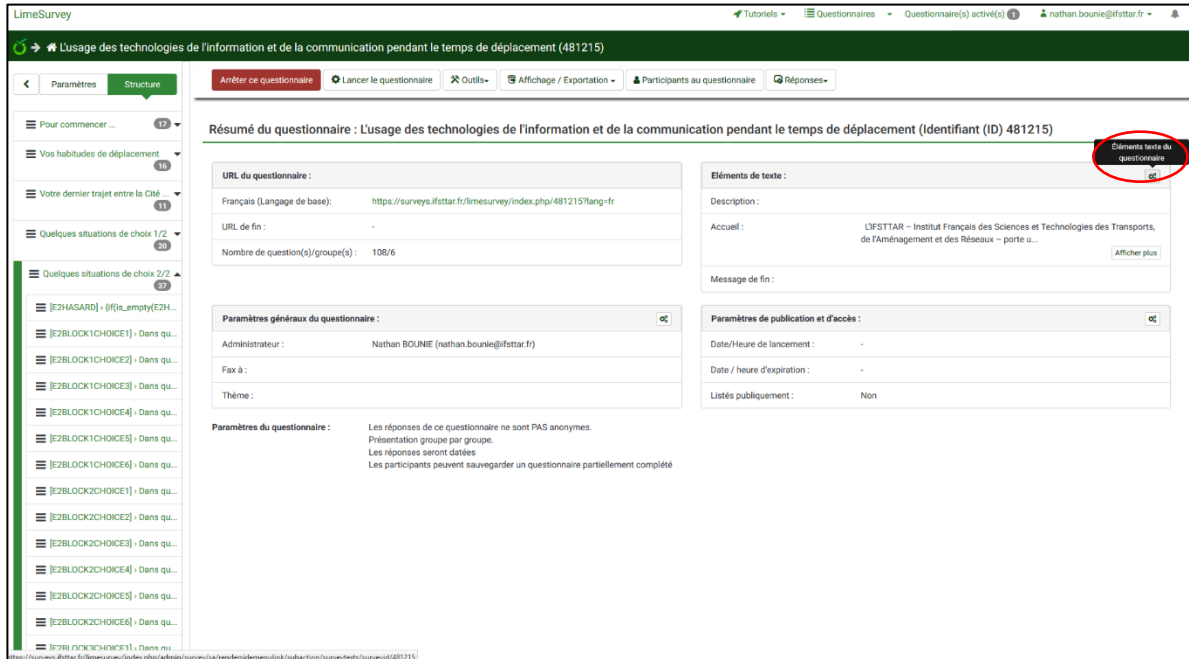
LimeSurvey

Tutoriels Questionnaires Questionnaire(s) activé(s) 1 nathan.bounie@ifsttar.fr

L'usage des technologies de l'information et de la communication pendant le temps de déplacement (481215)

Paramètres Structure

Pour commencer ... 17

Vos habitudes de déplacement 16

Votre dernier trajet entre la Cité ... 11

Quelques situations de choix 1/2 20

Quelques situations de choix 2/2 37

[E2HASARD] › (if(is_empty(E2H...

[E2BLOCK1CHOICE1] › Dans qu...

[E2BLOCK1CHOICE2] › Dans qu...

[E2BLOCK1CHOICE3] › Dans qu...

[E2BLOCK1CHOICE4] › Dans qu...

[E2BLOCK1CHOICE5] › Dans qu...

[E2BLOCK1CHOICE6] › Dans qu...

[E2BLOCK2CHOICE1] › Dans qu...

[E2BLOCK2CHOICE2] › Dans qu...

[E2BLOCK2CHOICE3] › Dans qu...

[E2BLOCK2CHOICE4] › Dans qu...

[E2BLOCK2CHOICE5] › Dans qu...

[E2BLOCK2CHOICE6] › Dans qu...

[E2BLOCK3CHOICE1] › Dans qu...

Arrêter ce questionnaire Lancer le questionnaire Outils Affichage / Exportation Participants au questionnaire Réponses

Résumé du questionnaire : L'usage des technologies de l'information et de la communication pendant le temps de déplacement (Identifiant (ID) 481215)

Éléments texte du questionnaire

| URL du questionnaire : | |
|---|---|
| Français (Langage de base): | https://surveys.ifsttar.fr/limesurvey/index.php/481215?lang=fr |
| URL de fin : | - |
| Nombre de question(s)/groupe(s) : | 108/6 |

| Eléments de texte : | |
|---|---|
| Description : | |
| Accueil : | L'IFSTTAR – Institut Français des Sciences et Technologies des Transports, de l'Aménagement et des Réseaux – porte u... Afficher plus |
| Message de fin : | |

| Paramètres généraux du questionnaire : | |
|---|---|
| Administrateur : | Nathan BOUNIE (nathan.bounie@ifsttar.fr) |
| Fax à : | |
| Thème : | |

| Paramètres de publication et d'accès : | |
|---|---|
| Date/Heure de lancement : | - |
| Date / heure d'expiration : | - |
| Listés publiquement : | Non |

Paramètres du questionnaire : Les réponses de ce questionnaire ne sont PAS anonymes.
Présentation groupe par groupe.
Les réponses seront datées
Les participants peuvent sauvegarder un questionnaire partiellement complété

https://surveys.ifsttar.fr/limesurvey/index.php/admin/survey/sa/rendersidemenulink/subaction/surveytexts/surveyid/481215